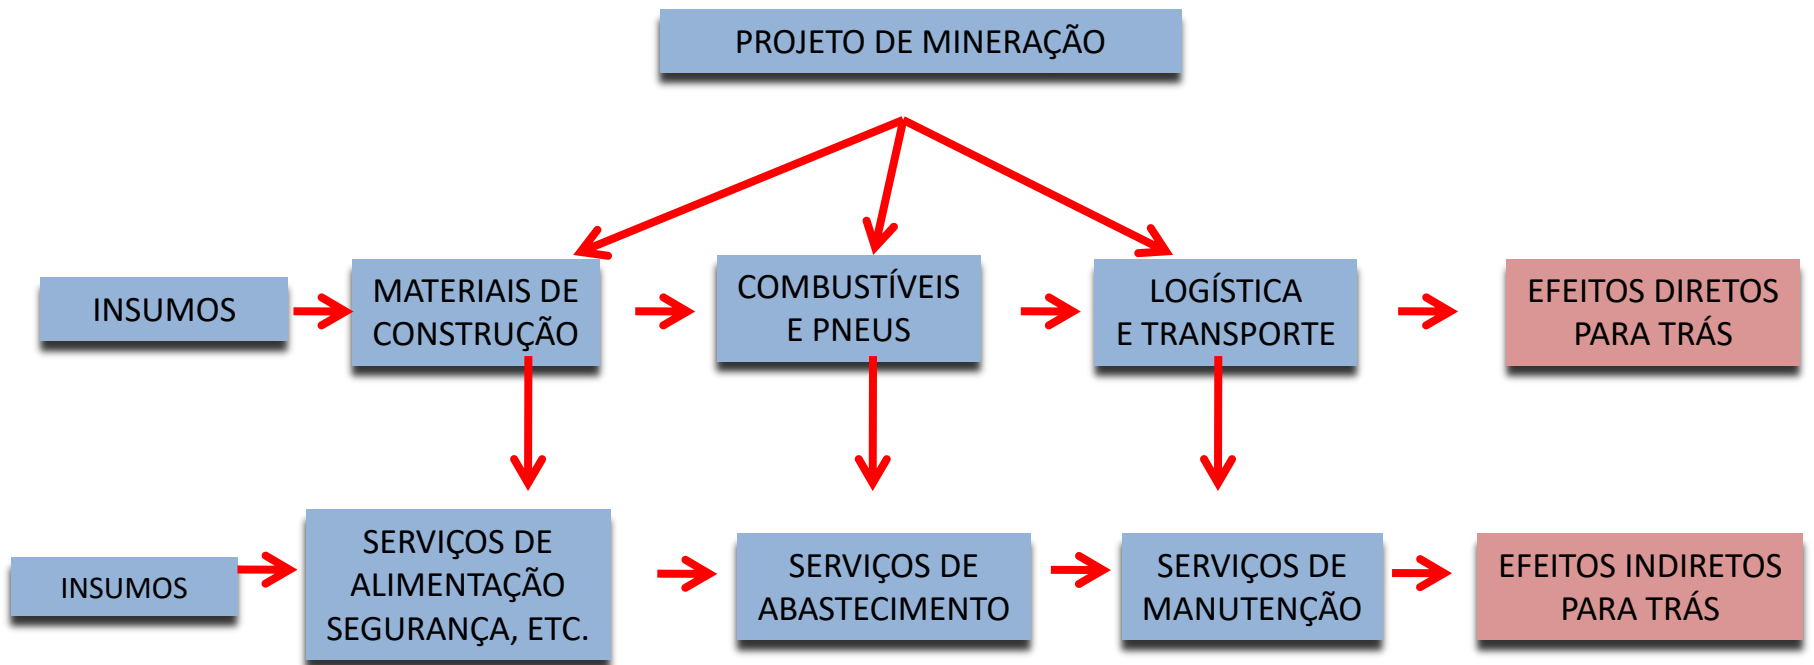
PROJETO DE MINERAÇÃO

INSUMOS

MATERIAIS DE CONSTRUÇÃO

COMBUSTÍVEIS E PNEUS

LOGÍSTICA E TRANSPORTE

EFEITOS DIRETOS PARA TRÁS

INSUMOS

SERVIÇOS DE ALIMENTAÇÃO SEGURANÇA, ETC.

SERVIÇOS DE ABASTECIMENTO

SERVIÇOS DE MANUTENÇÃO

EFEITOS INDIRETOS PARA TRÁS